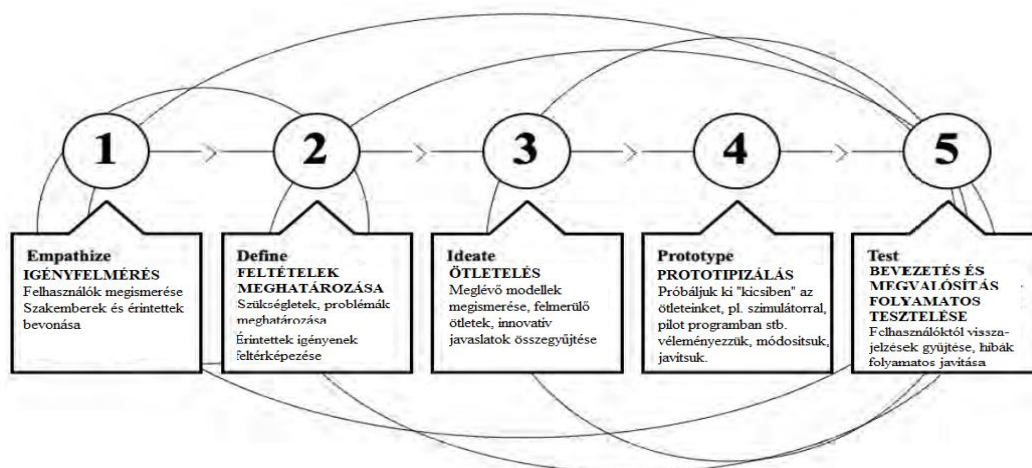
1

2

3

4

5

Empathize
IGÉNYFELMÉRÉS
Felhasználók megismerése
Szakemberek és érintettek bevonása

Define
FELTÉTELEK MEGHATÁROZÁSA
Szükségletek, problémák meghatározása
Érintettek igényenek feltérképezése

Ideate
ÖTLETELÉS
Meglévő modellek megismerése, felmerülő ötletek, innovatív javaslatok összegyűjtése

Prototype
PROTOTIPIZÁLÁS
Próbáljuk ki "kicsiben" az ötleteinket, pl. szimulátorral, pilot programban stb. véleményezzük, módosítsuk, javítsuk.

Test
BEVEZETÉS ÉS MEGVALÓSÍTÁS FOLYAMATOS TESZTELÉSE
Felhasználóktól visszajelzések gyűjtése, hibák folyamatos javítása